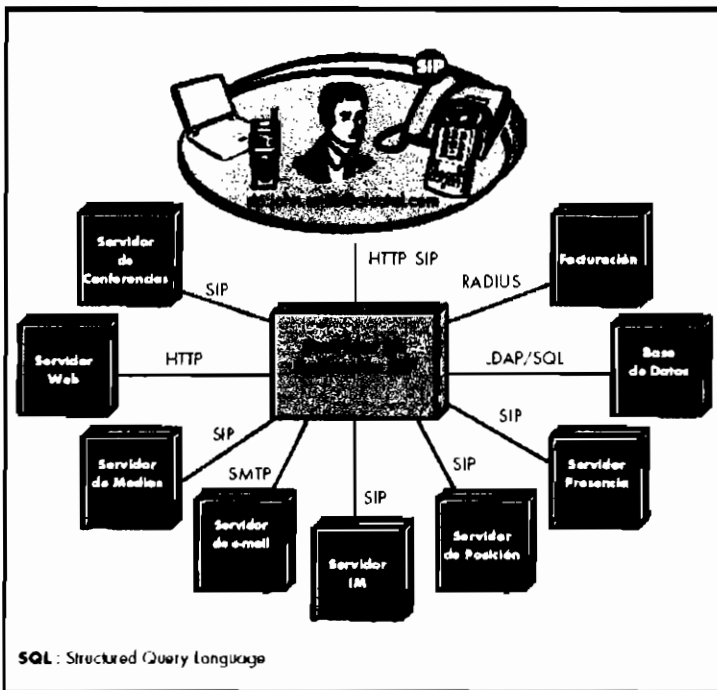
SIP

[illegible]

Servidor de Conferencias

SIP

HTTP SIP

RADIUS

Facturación

Servidor Web

HTTP

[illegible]

LDAP/SQL

Base de Datos

SIP

SIP

Servidor de Medios

SMTP

Servidor Presencia

SIP

SIP

Servidor de e-mail

Servidor IM

Servidor de Posición

SQL : Structured Query Language